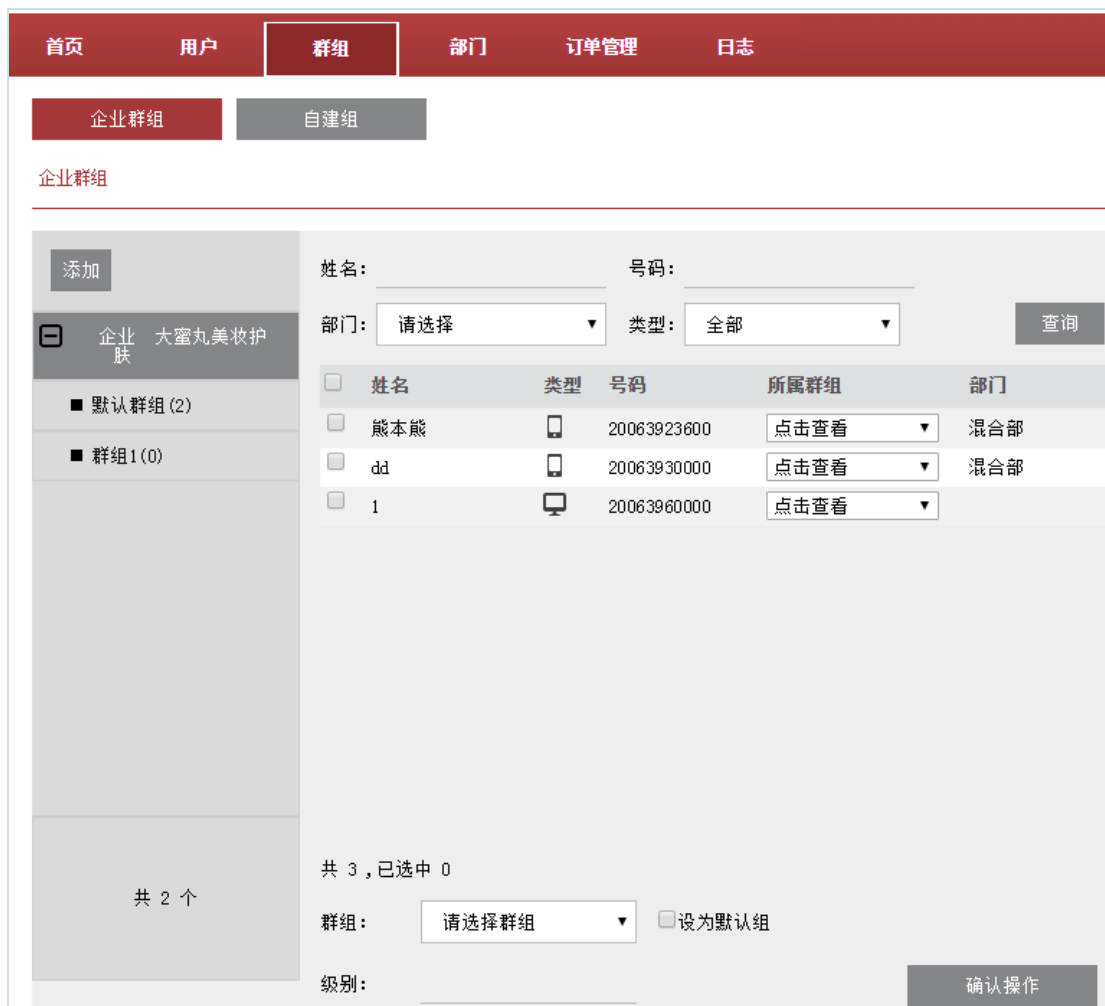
首页 用户 群组 部门 订单管理 日志

企业群组 自建组

企业群组

添加

企业 大蜜丸美妆护肤

■ 默认群组(2)

■ 群组1(0)

共 2 个

姓名：
号码：

部门： 请选择
类型： 全部
查询

| 姓名 | 类型 | 号码 | 所属群组 | 部门 |
|---|---|---|---|---|
| 熊本熊 | | 20063923600 | 点击查看 | 混合部 |
| dd | | 20063930000 | 点击查看 | 混合部 |
| 1 | | 20063960000 | 点击查看 | |

共 3 ,已选中 0

群组： 请选择群组 设为默认组

级别：

确认操作